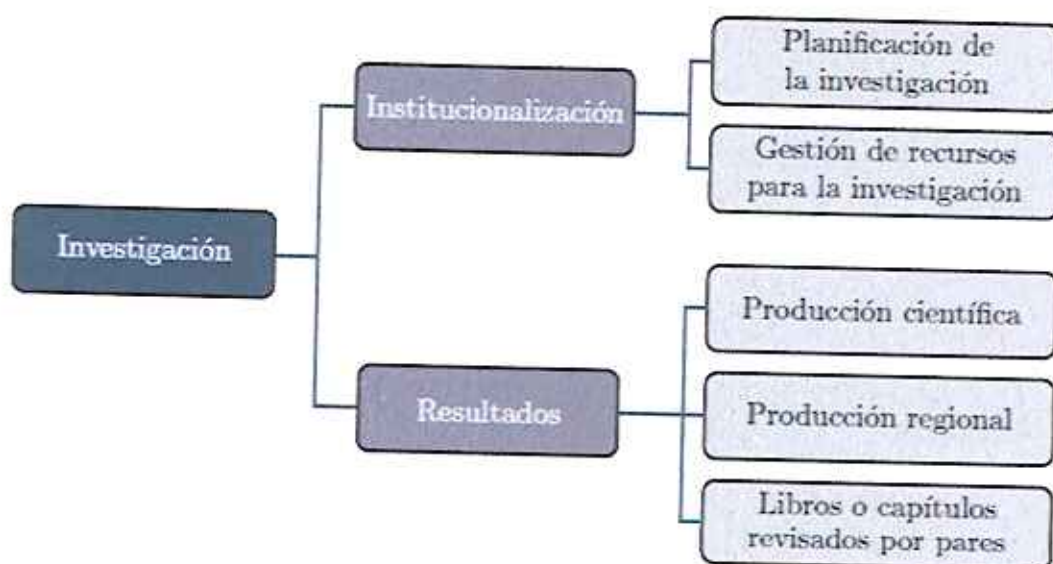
Investigación

Institucionalización

Planificación de la investigación

Gestión de recursos para la investigación

Resultados

Producción científica

Producción regional

Libros o capítulos revisados por pares